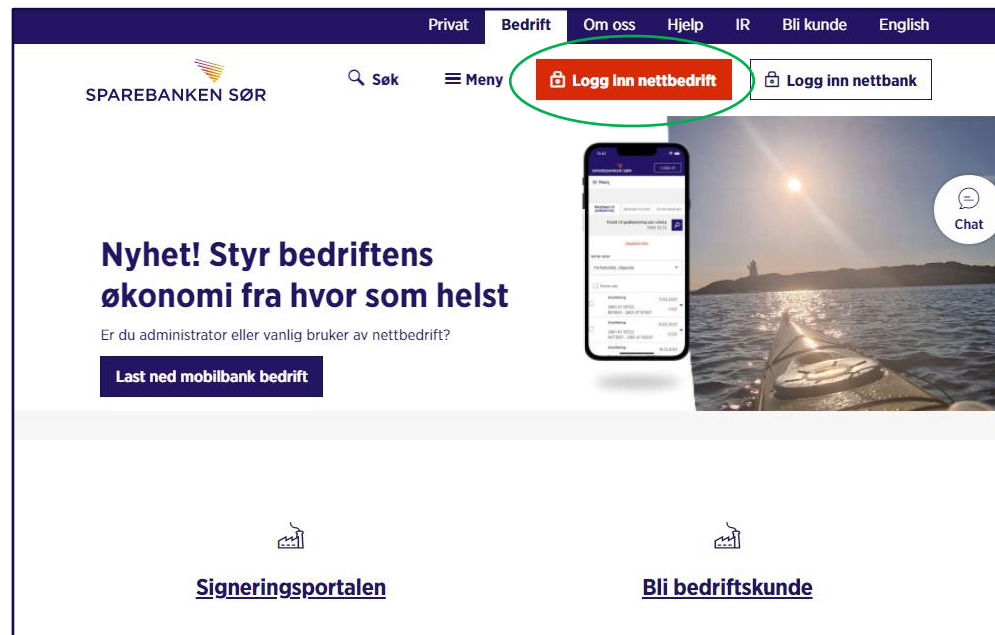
Privat Bedrift Om oss Hjelp IR Bli kunde English

SPAREBANKEN SØR

Søk

Meny

Logg inn nettbedrift

Logg inn nettbank

Chat

Nyhet! Styr bedriftens økonomi fra hvor som helst

Er du administrator eller vanlig bruker av nettbedrift?

Last ned mobilbank bedrift

Signeringsportalen

Bli bedriftskunde